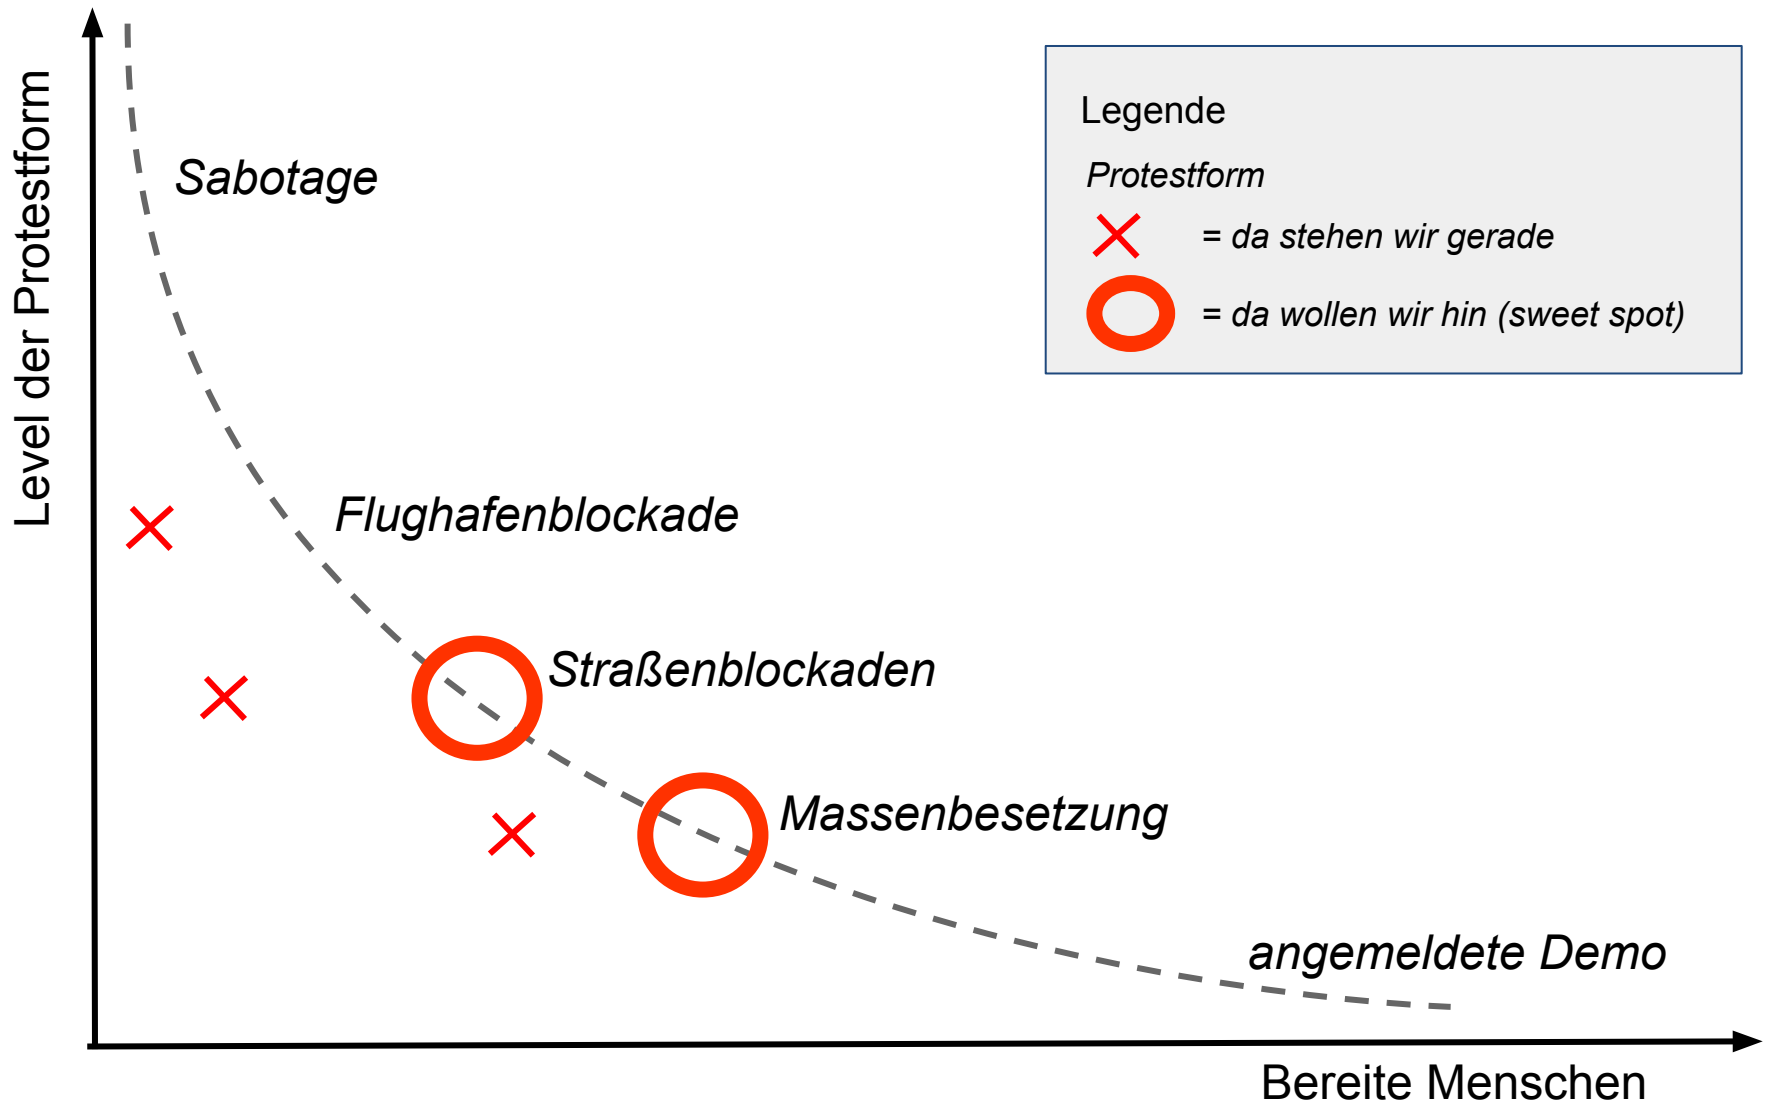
Level der Protestform

Sabotage

Flughafenblockade

Straßenblockaden

Massenbesetzung

angemeldete Demo

Bereite Menschen

Legende

Protestform

= da stehen wir gerade

= da wollen wir hin (sweet spot)